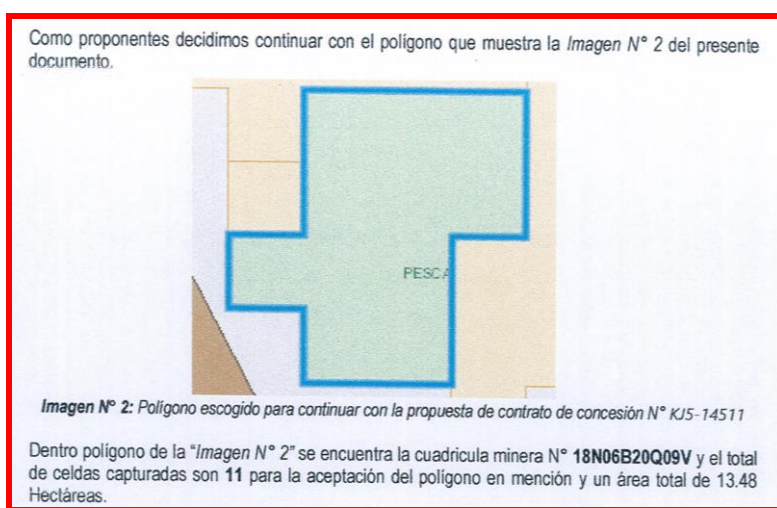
Como proponentes decidimos continuar con el polígono que muestra la *Imagen N° 2* del presente documento.

PESCA

**Imagen N° 2:** *Polígono escogido para continuar con la propuesta de contrato de concesión N°* KJ5-14511

Dentro polígono de la "*Imagen N° 2*" se encuentra la cuadricula minera N° **18N06B20Q09V** y el total de celdas capturadas son **11** para la aceptación del polígono en mención y un área total de 13.48 Hectáreas.